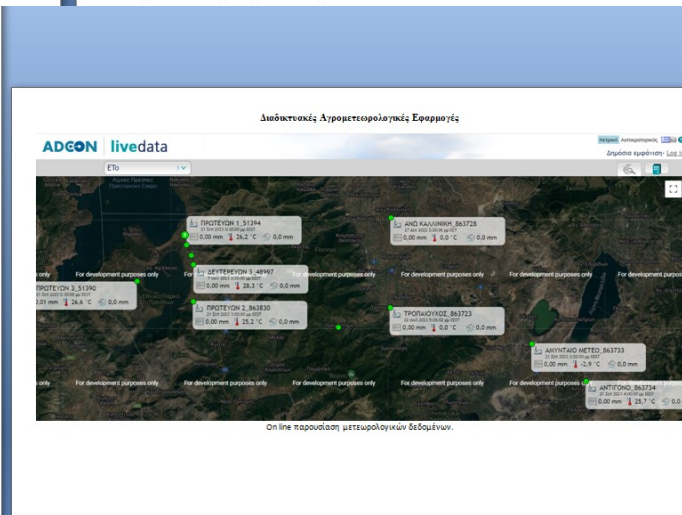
Διαδικτυακές Αγρομετεωρολογικές Εφαρμογές

ADCON livedata

Μετρικό Αυτοκαταγραφής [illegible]

Δημόσια εμφάνιση · Log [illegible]

ETo

ΠΡΩΤΕΥΩΝ 1_51394
0,00 mm 26,2 °C 0,0 mm

ΑΝΩ ΚΑΛΛΙΝΙΚΗ_863728
0,00 mm 0,0 °C 0,0 mm

ΔΕΥΤΕΡΕΥΩΝ 3_48997
0,00 mm 28,3 °C 0,0 mm

ΠΡΩΤΕΥΩΝ 3_51390
0,01 mm 26,6 °C 0,0 mm

ΠΡΩΤΕΥΩΝ 2_863830
0,00 mm 25,2 °C 0,0 mm

ΤΡΟΠΑΙΟΥΧΟΣ_863723
0,00 mm 0,0 °C 0,0 mm

ΑΜΥΝΤΑΙΟ ΜΕΤΕΟ_863733
0,00 mm -2,9 °C 0,0 mm

ΑΝΤΙΓΟΝΟ_863734
0,00 mm 25,7 °C 0,0

For development purposes only

On line παρουσίαση μετεωρολογικών δεδομένων.